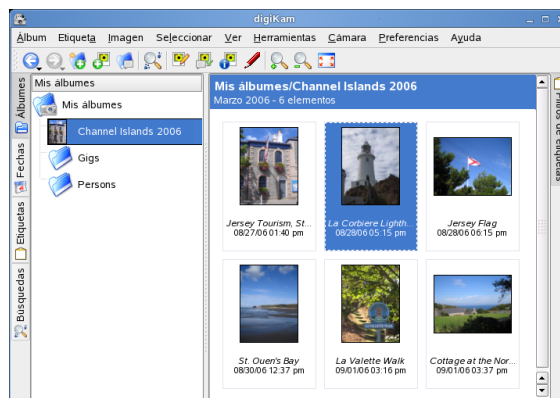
digiKam

Álbum Etiqueta Imagen Seleccionar Ver Herramientas Cámara Preferencias Ayuda

Álbumes
Fechas
Etiquetas
Búsquedas

Mis álbumes
Mis álbumes
Channel Islands 2006
Gigs
Persons

Mis álbumes/Channel Islands 2006
Marzo 2006 - 6 elementos

Jersey Tourism, St...
08/27/06 01:40 pm

La Corbiere Lighth...
08/28/06 05:15 pm

Jersey Flag
08/28/06 06:15 pm

St. Ouen's Bay
08/30/06 12:37 pm

La Valette Walk
09/01/06 03:16 pm

Cottage at the Nor...
09/01/06 03:37 pm

Filtros de etiquetas